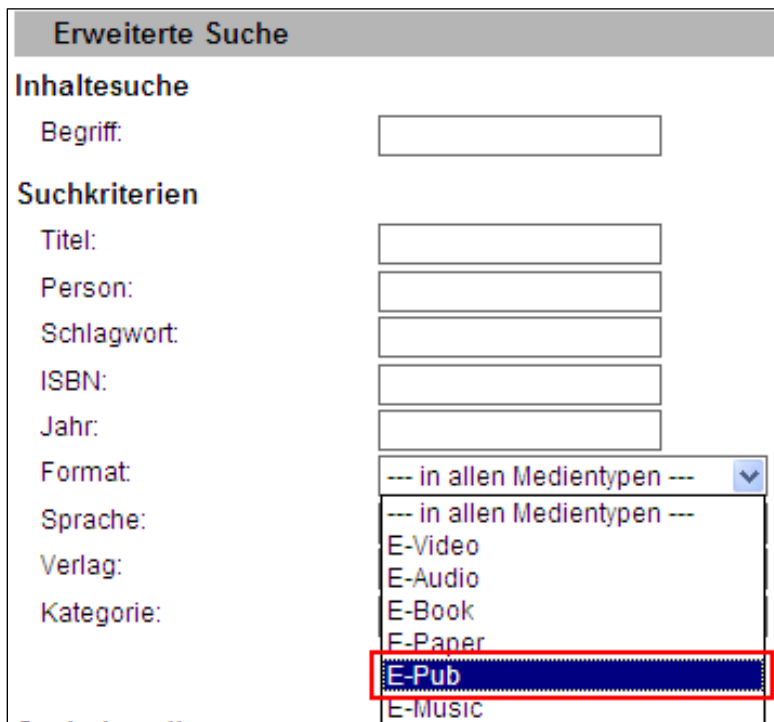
Erweiterte Suche

Inhaltesuche

Begriff:

Suchkriterien

Titel:

Person:

Schlagwort:

ISBN:

Jahr:

Format: --- in allen Medientypen ---

--- in allen Medientypen ---
E-Video
E-Audio
E-Book
E-Paper
E-Pub
E-Music

Sprache:

Verlag:

Kategorie: